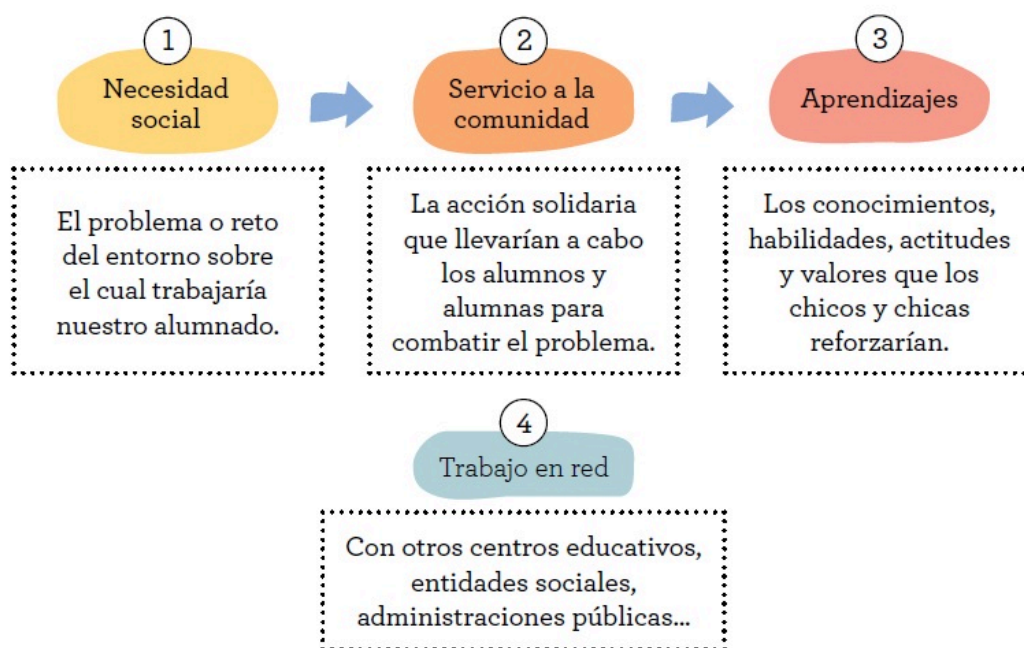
1
Necesidad social

El problema o reto del entorno sobre el cual trabajaría nuestro alumnado.

2
Servicio a la comunidad

La acción solidaria que llevarían a cabo los alumnos y alumnas para combatir el problema.

3
Aprendizajes

Los conocimientos, habilidades, actitudes y valores que los chicos y chicas reforzarían.

4
Trabajo en red

Con otros centros educativos, entidades sociales, administraciones públicas...